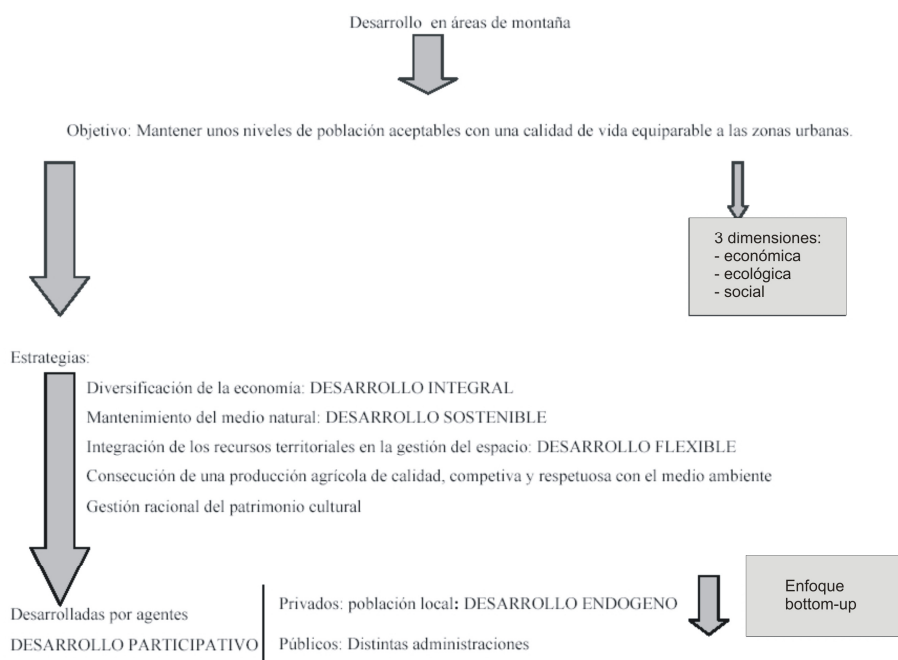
Desarrollo en áreas de montaña

Objetivo: Mantener unos niveles de población aceptables con una calidad de vida equiparable a las zonas urbanas.

3 dimensiones:
- económica
- ecológica
- social

Estrategias:

Diversificación de la economía: DESARROLLO INTEGRAL

Mantenimiento del medio natural: DESARROLLO SOSTENIBLE

Integración de los recursos territoriales en la gestión del espacio: DESARROLLO FLEXIBLE

Consecución de una producción agrícola de calidad, competiva y respetuosa con el medio ambiente

Gestión racional del patrimonio cultural

Desarrolladas por agentes
DESARROLLO PARTICIPATIVO

Privados: población local: DESARROLLO ENDOGENO

Públicos: Distintas administraciones

Enfoque bottom-up